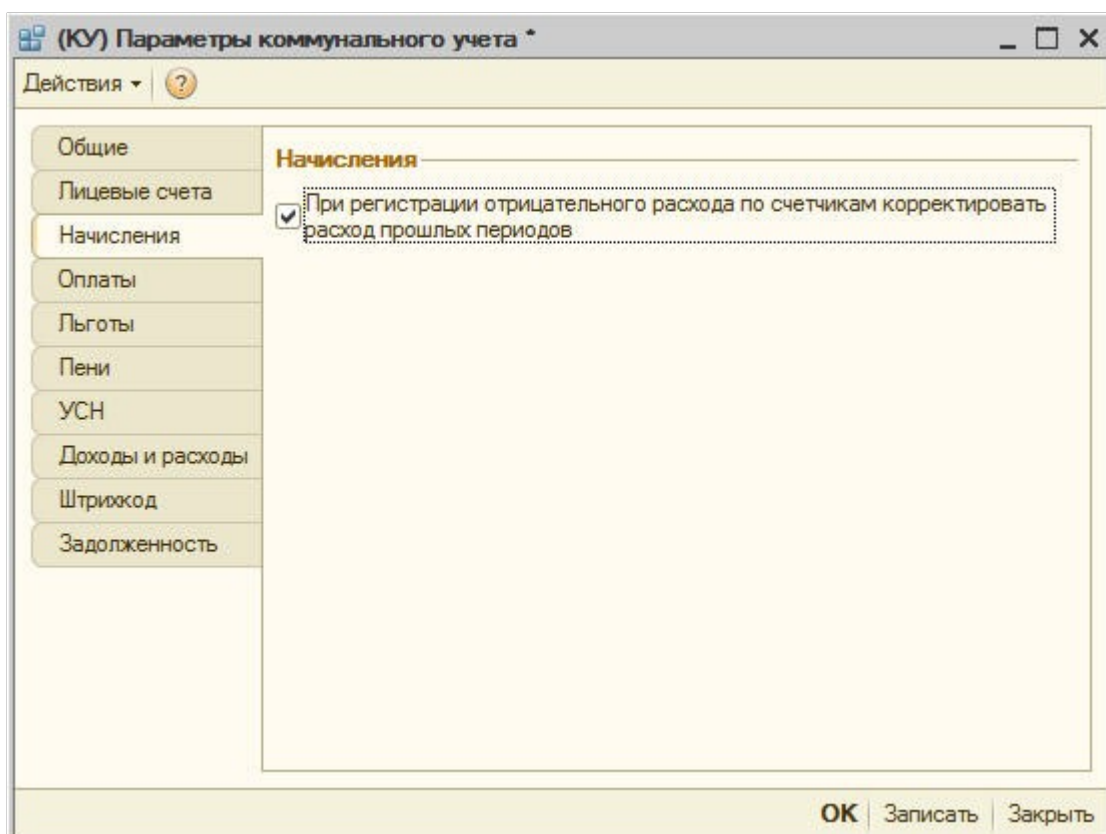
(КУ) Параметры коммунального учета *

Действия ▾ ?

Общие
Лицевые счета
Начисления
Оплаты
Льготы
Пени
УСН
Доходы и расходы
Штрихкод
Задолженность

Начисления

При регистрации отрицательного расхода по счетчикам корректировать расход прошлых периодов

OK Записать Закрыть